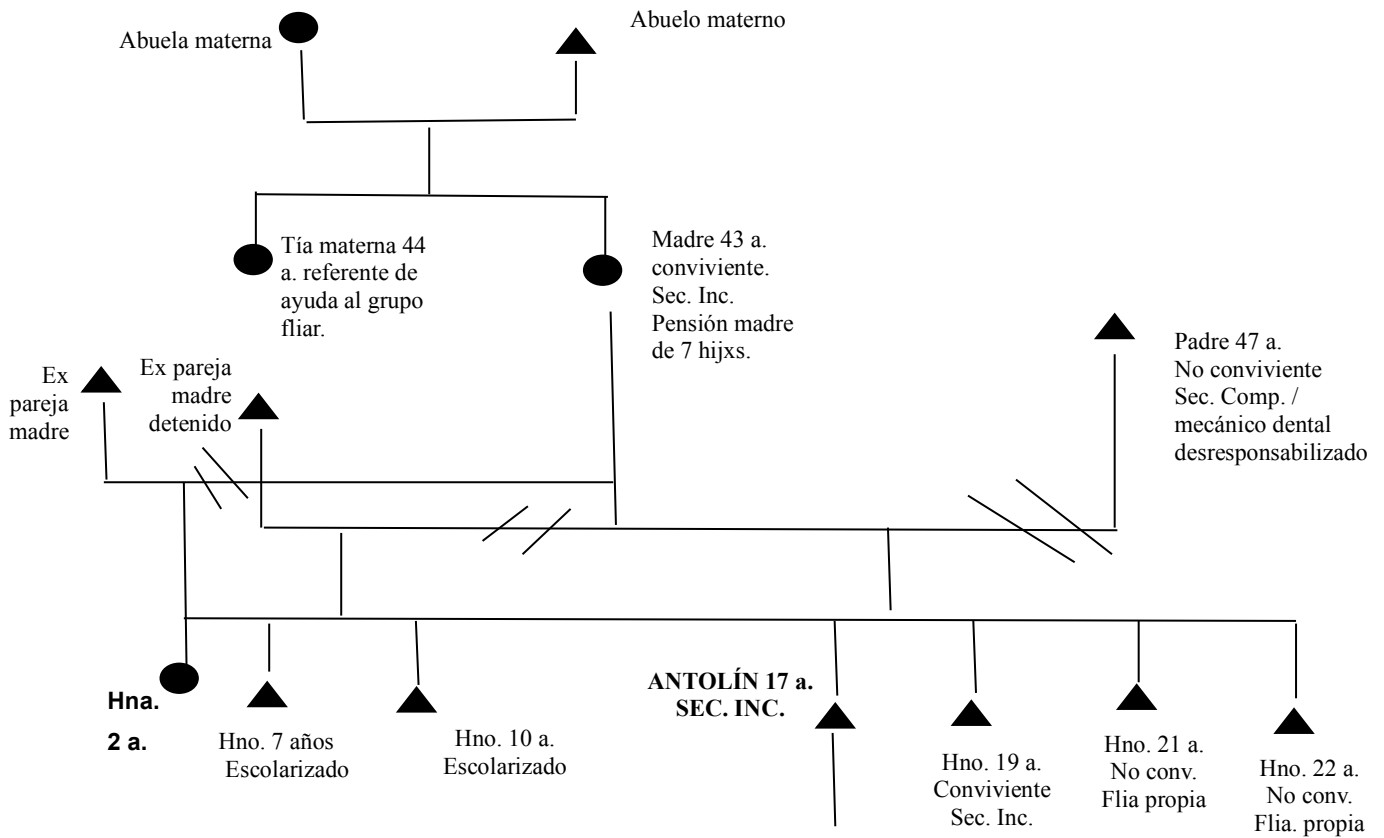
Abuela materna

Abuelo materno

Tía materna 44 a. referente de ayuda al grupo fliar.

Madre 43 a. conviviente. Sec. Inc. Pensión madre de 7 hijxs.

Padre 47 a. No conviviente Sec. Comp. / mecánico dental desresponsabilizado

Ex pareja madre

Ex pareja madre detenido

Hna. 2 a.

Hno. 7 años Escolarizado

Hno. 10 a. Escolarizado

ANTOLÍN 17 a. SEC. INC.

Hno. 19 a. Conviviente Sec. Inc.

Hno. 21 a. No conv. Flia propia

Hno. 22 a. No conv. Flia. propia